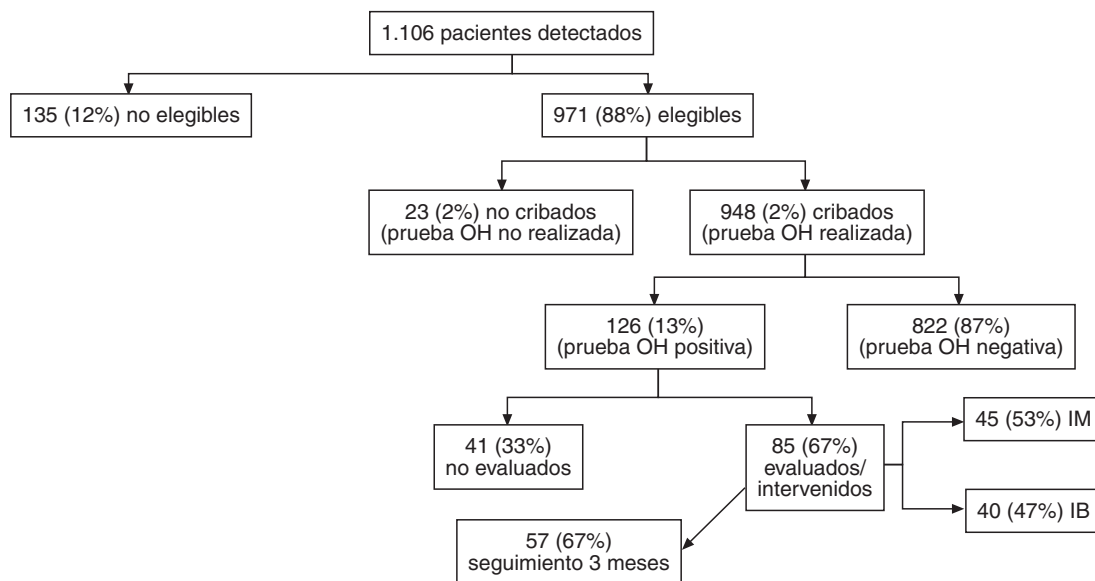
1.106 pacientes detectados

135 (12%) no elegibles

971 (88%) elegibles

23 (2%) no cribados (prueba OH no realizada)

948 (2%) cribados (prueba OH realizada)

126 (13%) (prueba OH positiva)

822 (87%) (prueba OH negativa)

41 (33%) no evaluados

85 (67%) evaluados/ intervenidos

45 (53%) IM

40 (47%) IB

57 (67%) seguimiento 3 meses